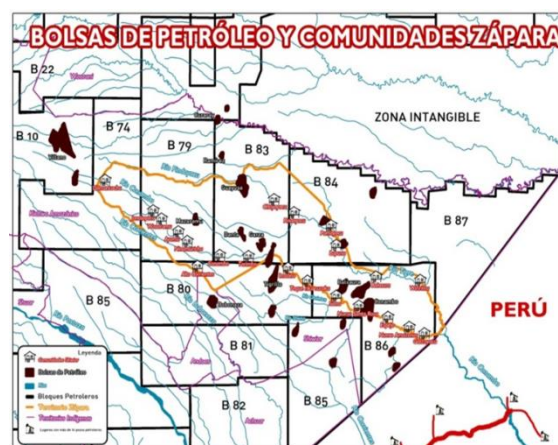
BOLSAS DE PETRÓLEO Y COMUNIDADES ZÁPARA

B 22

B 10

B 74

B 79

B 83

ZONA INTANGIBLE

B 84

B 87

B 80

B 85

B 81

B 86

B 82

B 85

PERÚ

Leyenda

Bolsas de Petróleo

Río

Bloques Petroleros

Territorio Záparo

Territorios Indígenas